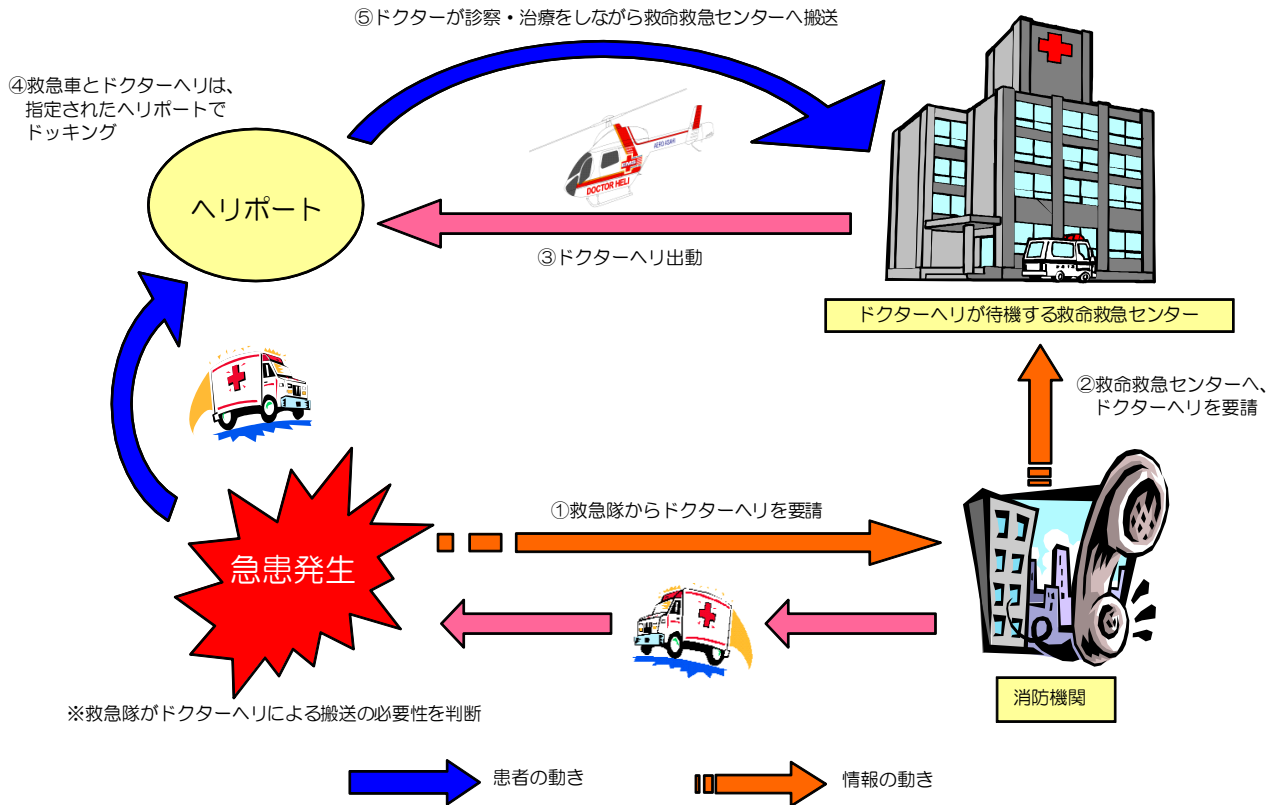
⑤ドクターが診察・治療をしながら救命救急センターへ搬送

④救急車とドクターヘリは、指定されたヘリポートでドッキング

ヘリポート

AERO ASAHI
DOCTOR HELI

③ドクターヘリ出動

ドクターヘリが待機する救命救急センター

②救命救急センターへ、ドクターヘリを要請

①救急隊からドクターヘリを要請

急患発生

※救急隊がドクターヘリによる搬送の必要性を判断

消防機関

患者の動き

情報の動き